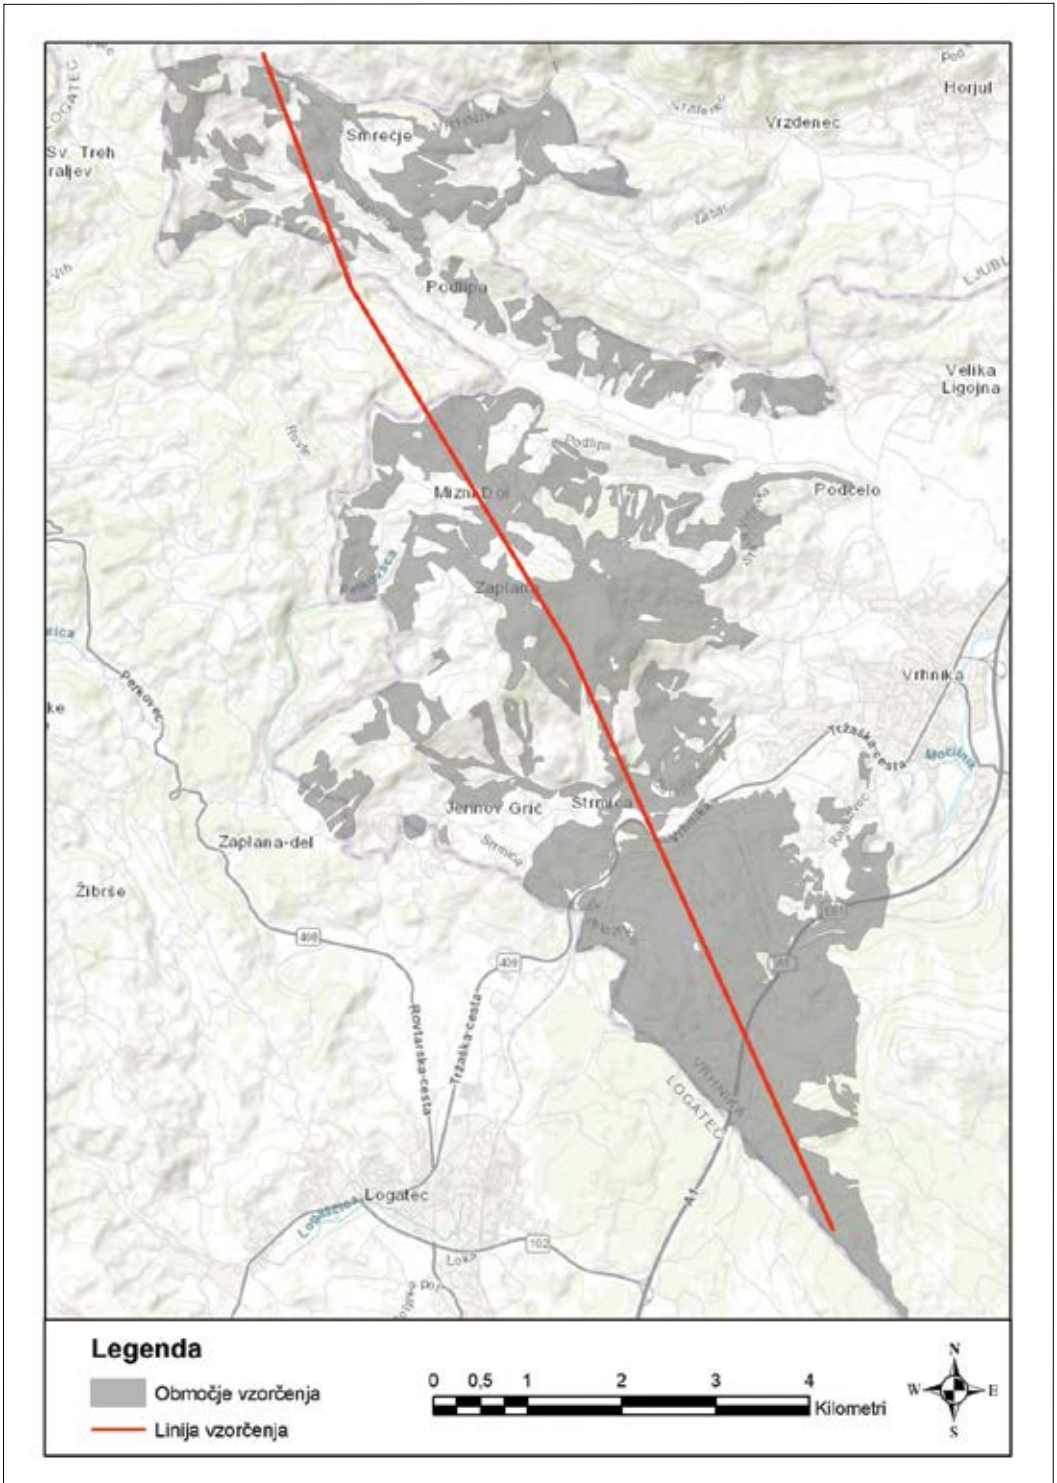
LOGATEC

Sv. Treh
raljev

Smrečje

VRHNIKA

Vrzdenec

Horjul

Podlipa

LJUBL

Velika
Ligojna

Podlipa

Mizni Dol

Podčelo

Zaplana

Vrhnika

Tržaška cesta

Močilnik

Jerinov Grič

Strmica

Vrhnika

Zaplana-del

Žibrše

409

409

Rovtarska cesta

Tržaška cesta

A1

VRHNIKA

LOGATEC

Logatec

Logaščica

102

Petkovec

Legenda

Območje vzorčenja

Linija vzorčenja

0 0,5 1 2 3 4

Kilometri

N
W E
S